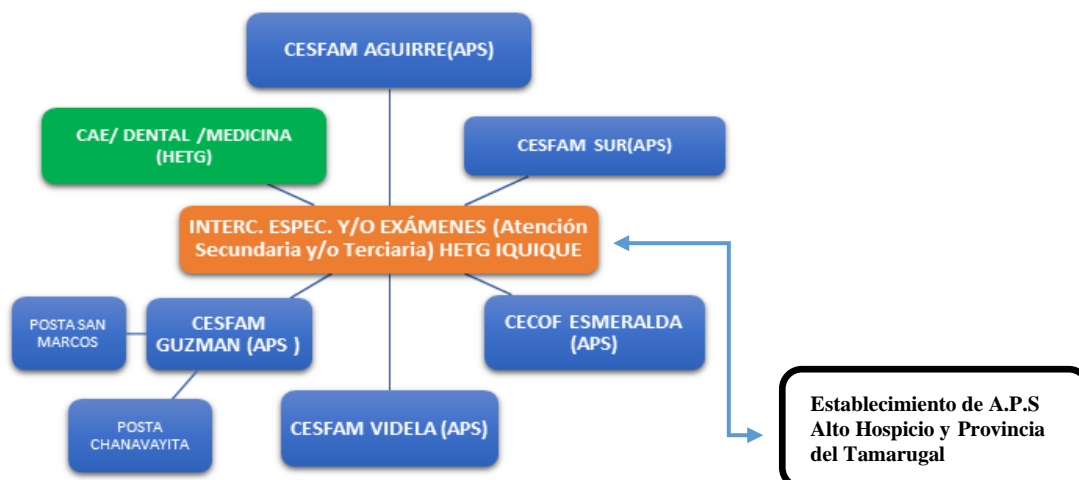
CESFAM AGUIRRE(APS)

CAE/ DENTAL /MEDICINA (HETG)

CESFAM SUR(APS)

INTERC. ESPEC. Y/O EXÁMENES (Atención Secundaria y/o Terciaria) HETG IQUIQUE

POSTA SAN MARCOS

CESFAM GUZMAN (APS )

CECOF ESMERALDA (APS)

POSTA CHANAVAYITA

CESFAM VIDELA (APS)

Establecimiento de A.P.S Alto Hospicio y Provincia del Tamarugal